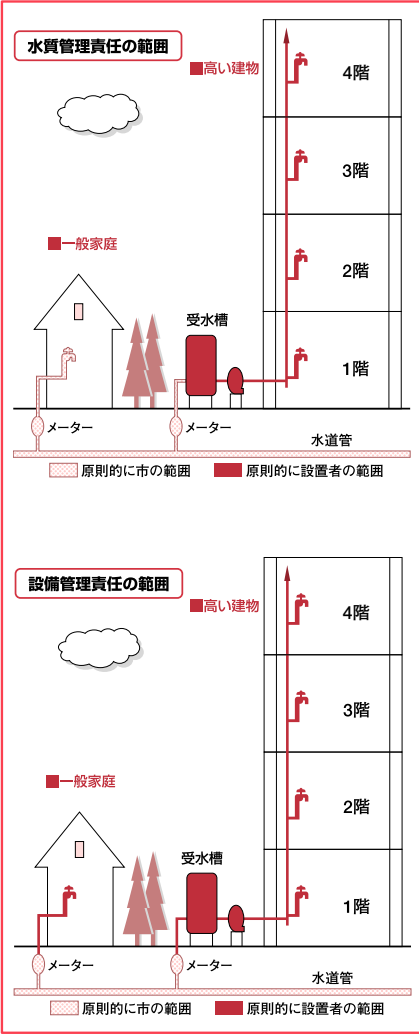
水質管理責任の範囲

■高い建物

4階

3階

2階

1階

■一般家庭

受水槽

メーター

メーター

水道管

原則的に市の範囲

原則的に設置者の範囲

設備管理責任の範囲

■高い建物

4階

3階

2階

1階

■一般家庭

受水槽

メーター

メーター

水道管

原則的に市の範囲

原則的に設置者の範囲